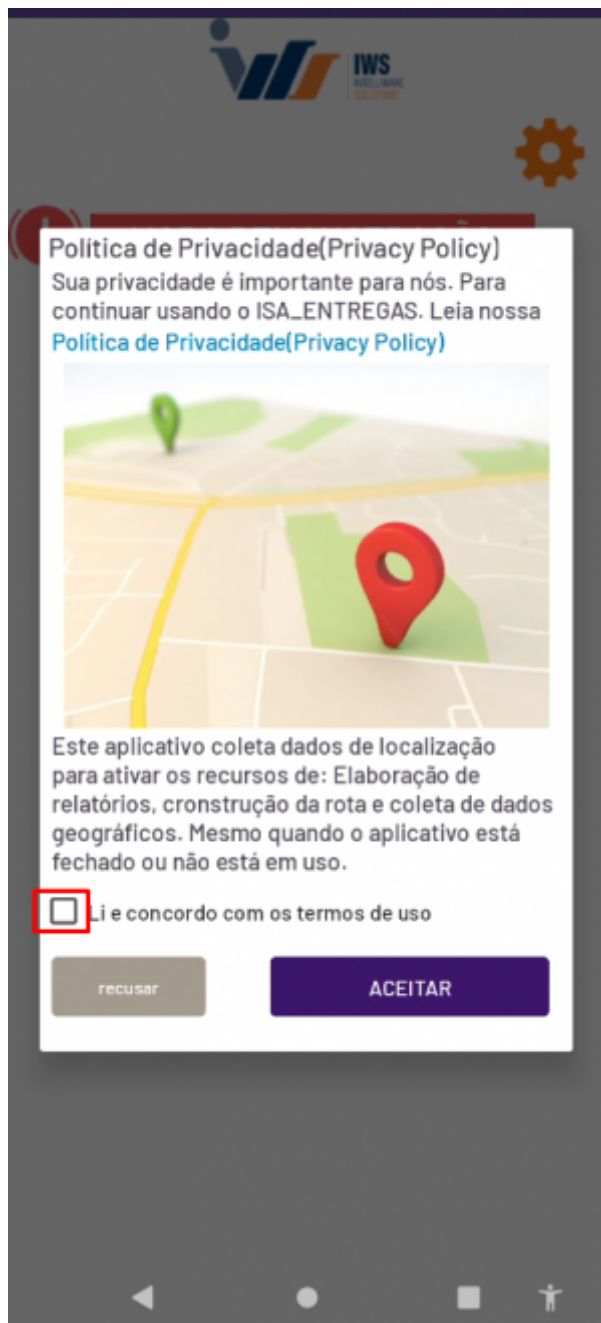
IWS
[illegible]

Política de Privacidade(Privacy Policy)

Sua privacidade é importante para nós. Para continuar usando o ISA_ENTREGAS. Leia nossa Política de Privacidade(Privacy Policy)

Este aplicativo coleta dados de localização para ativar os recursos de: Elaboração de relatórios, cronstrução da rota e coleta de dados geográficos. Mesmo quando o aplicativo está fechado ou não está em uso.

Li e concordo com os termos de uso

recusar

ACEITAR